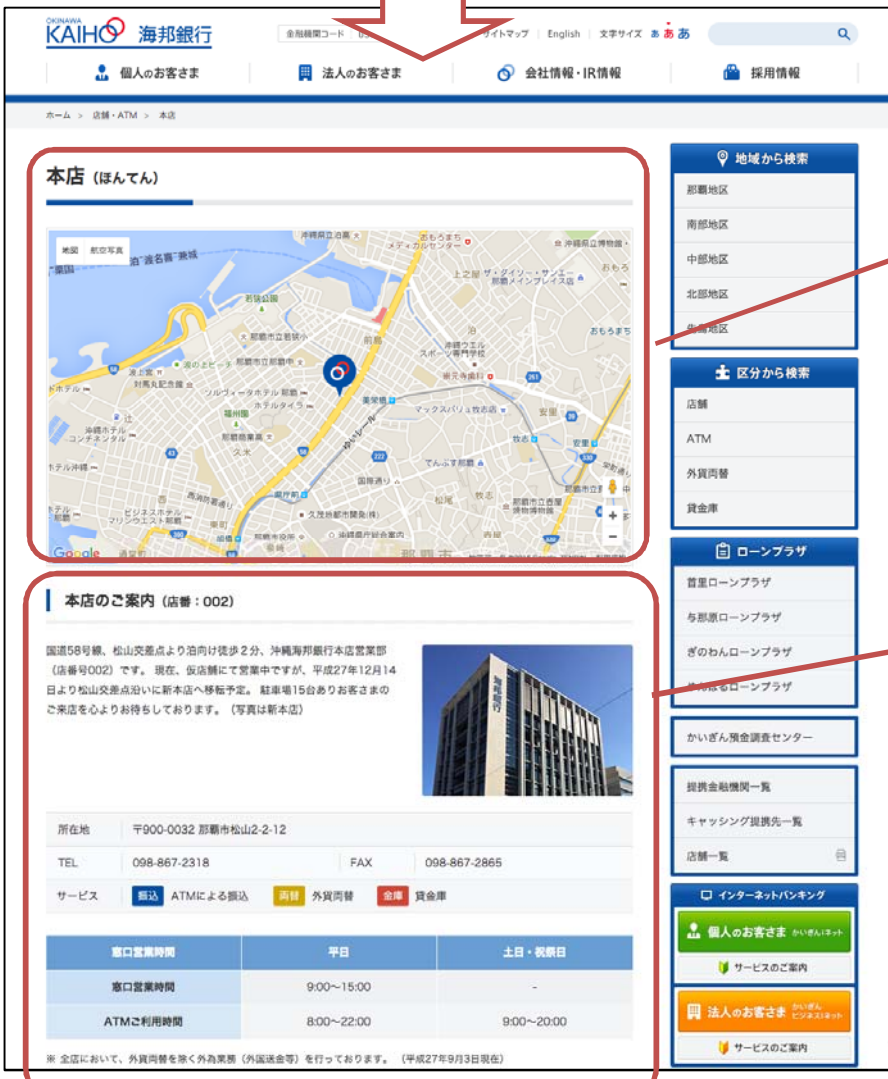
OKINAWA KAIHO 海邦銀行

金融機関コード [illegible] サイトマップ | English | 文字サイズ あ あ あ

個人のお客さま | 法人のお客さま | 会社情報・IR情報 | 採用情報

ホーム > 店舗・ATM > 本店

本店（ほんてん）

地図 航空写真

本店のご案内（店番：002）

国道58号線、松山交差点より泊向け徒歩2分、沖縄海邦銀行本店営業部（店番号002）です。 現在、仮店舗にて営業中ですが、平成27年12月14日より松山交差点沿いに新本店へ移転予定。 駐車場15台ありお客さまのご来店を心よりお待ちしております。（写真は新本店）

| 所在地 | 〒900-0032 那覇市松山2-2-12 | | |
|---|---|---|---|
| TEL | 098-867-2318 | FAX | 098-867-2865 |
| サービス | 振込 ATMによる振込 両替 外貨両替 金庫 貸金庫 | | |

| 窓口営業時間 | 平日 | 土日・祝祭日 |
|---|---|---|
| 窓口営業時間 | 9:00〜15:00 | - |
| ATMご利用時間 | 8:00〜22:00 | 9:00〜20:00 |

※ 全店において、外貨両替を除く外為業務（外国送金等）を行っております。（平成27年9月3日現在）

地域から検索
那覇地区
南部地区
中部地区
北部地区
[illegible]地区

区分から検索
店舗
ATM
外貨両替
貸金庫

ローンプラザ
首里ローンプラザ
与那原ローンプラザ
ぎのわんローンプラザ
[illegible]ローンプラザ

かいぎん預金調査センター

提携金融機関一覧
キャッシング提携先一覧
店舗一覧

インターネットバンキング
個人のお客さま かいぎんネット
サービスのご案内
法人のお客さま かいぎんビジネスネット
サービスのご案内